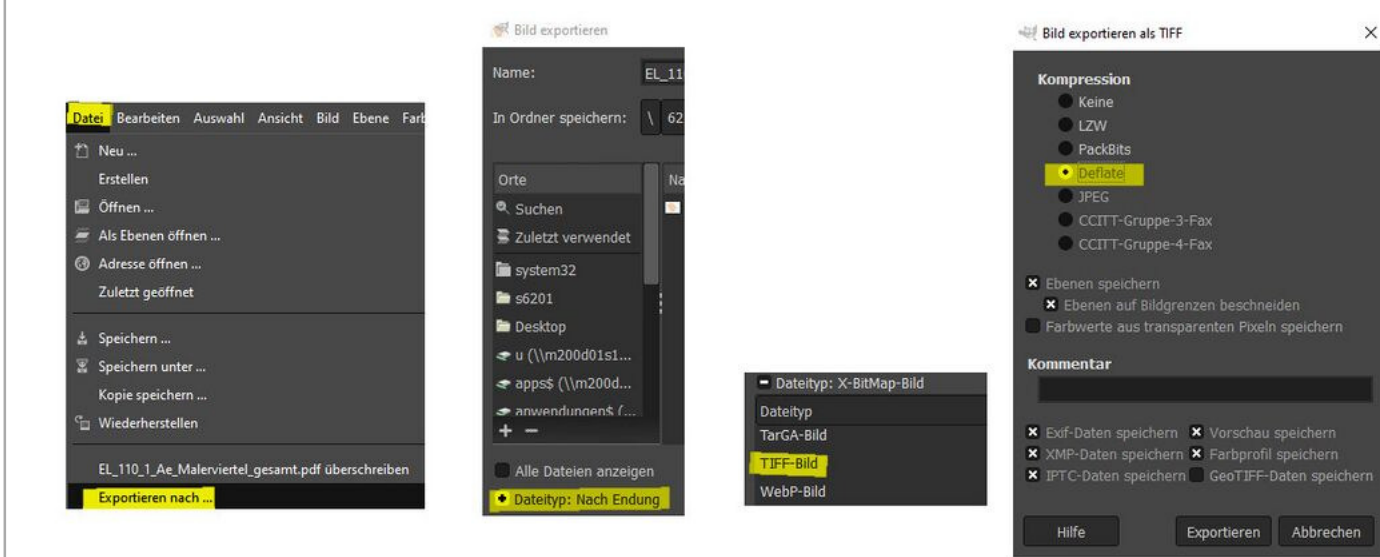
Datei Bearbeiten Auswahl Ansicht Bild Ebene Farb

Neu ...
Erstellen
Öffnen ...
Als Ebenen öffnen ...
Adresse öffnen ...
Zuletzt geöffnet
Speichern ...
Speichern unter ...
Kopie speichern ...
Wiederherstellen
EL_110_1_Ae_Malerviertel_gesamt.pdf überschreiben
Exportieren nach ...

Bild exportieren
Name: EL_11
In Ordner speichern: \ 62
Orte
Na
Suchen
Zuletzt verwendet
system32
s6201
Desktop
u (\\m200d01s1...
apps$ (\\m200d...
anwendungen$ (...
+ −
Alle Dateien anzeigen
Dateityp: Nach Endung

Dateityp: X-BitMap-Bild
Dateityp
TarGA-Bild
TIFF-Bild
WebP-Bild

Bild exportieren als TIFF
×
Kompression
Keine
LZW
PackBits
Deflate
JPEG
CCITT-Gruppe-3-Fax
CCITT-Gruppe-4-Fax
Ebenen speichern
Ebenen auf Bildgrenzen beschneiden
Farbwerte aus transparenten Pixeln speichern
Kommentar
Exif-Daten speichern
Vorschau speichern
XMP-Daten speichern
Farbprofil speichern
IPTC-Daten speichern
GeoTIFF-Daten speichern
Hilfe
Exportieren
Abbrechen